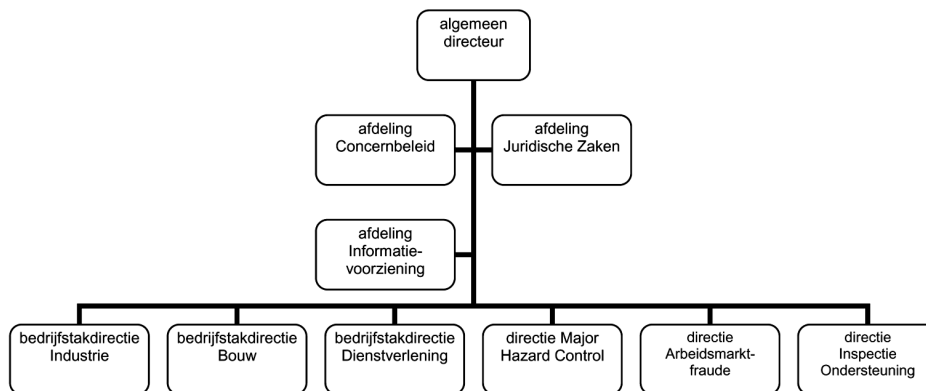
algemeen directeur

afdeling Concernbeleid

afdeling Juridische Zaken

afdeling Informatievoorziening

bedrijfstakdirectie Industrie

bedrijfstakdirectie Bouw

bedrijfstakdirectie Dienstverlening

directie Major Hazard Control

directie Arbeidsmarktfraude

directie Inspectie Ondersteuning